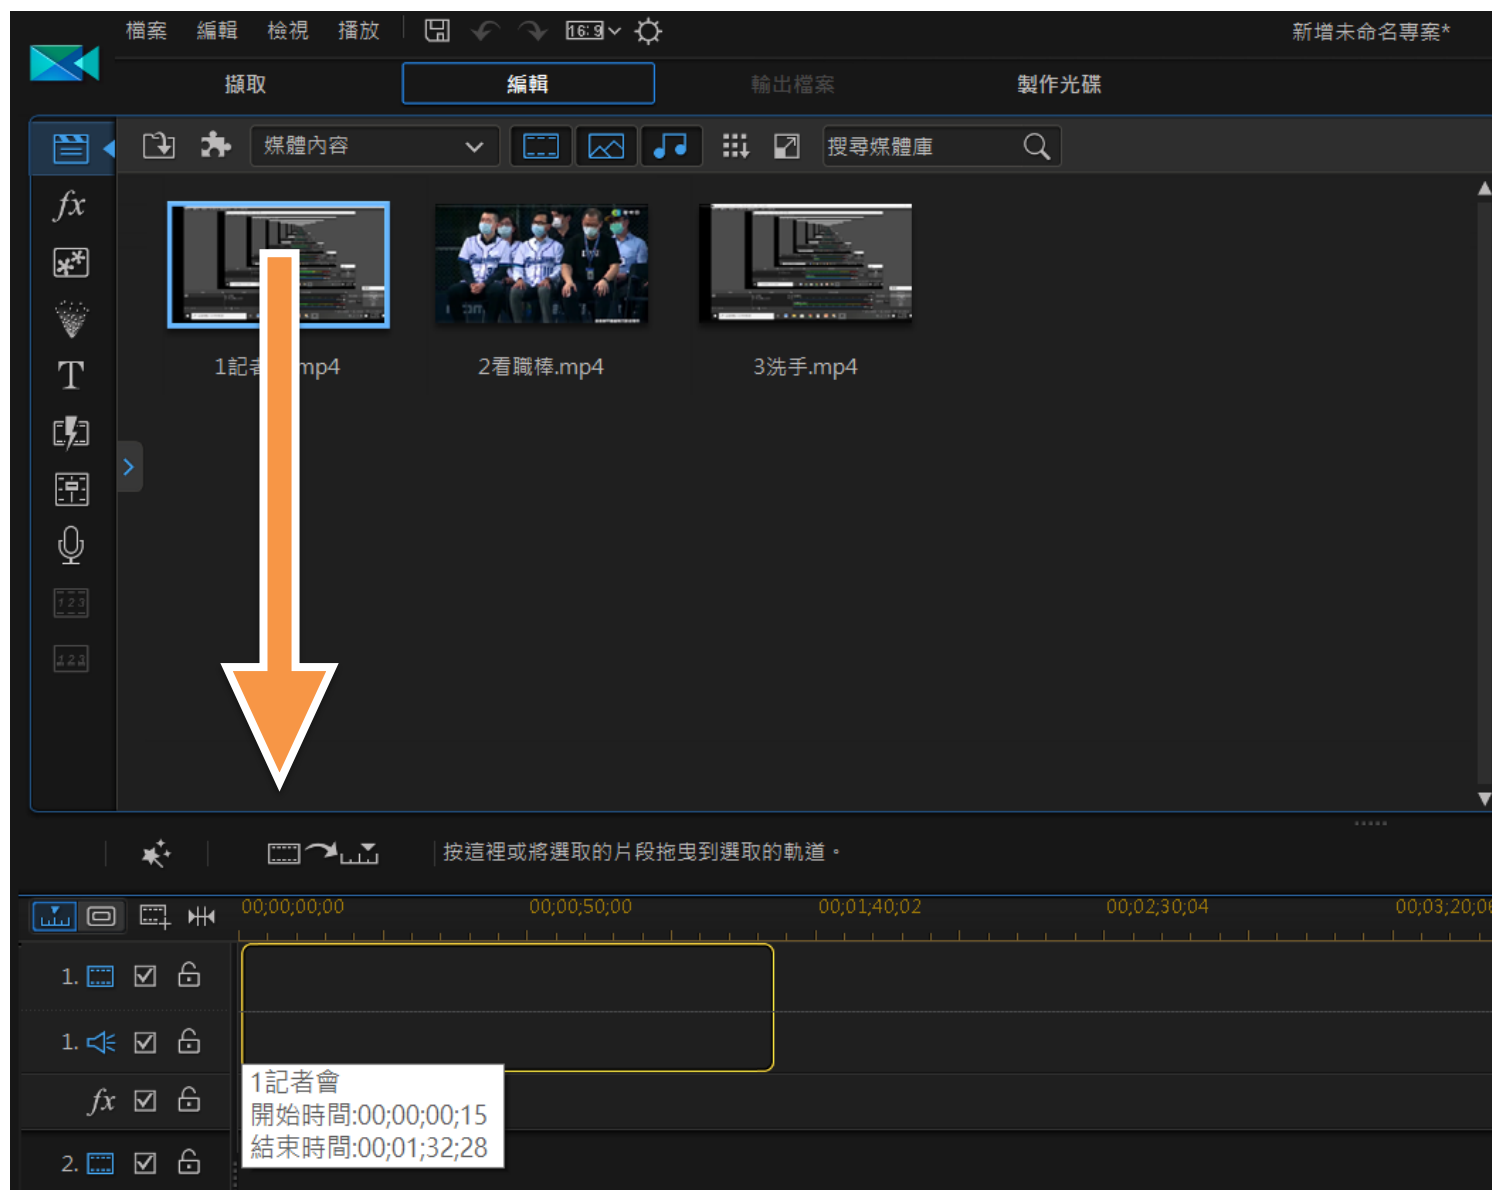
檔案 編輯 檢視 播放 16:9 新增未命名專案*

擷取 編輯 輸出檔案 製作光碟

媒體內容 搜尋媒體庫

$fx$

T

1記者 mp4

2看職棒.mp4

3洗手.mp4

按這裡或將選取的片段拖曳到選取的軌道。

00;00;00;00 00;00;50;00 00;01;40;02 00;02;30;04 00;03;20;0

1.

1.

$fx$

2.

1記者會
開始時間:00;00;00;15
結束時間:00;01;32;28